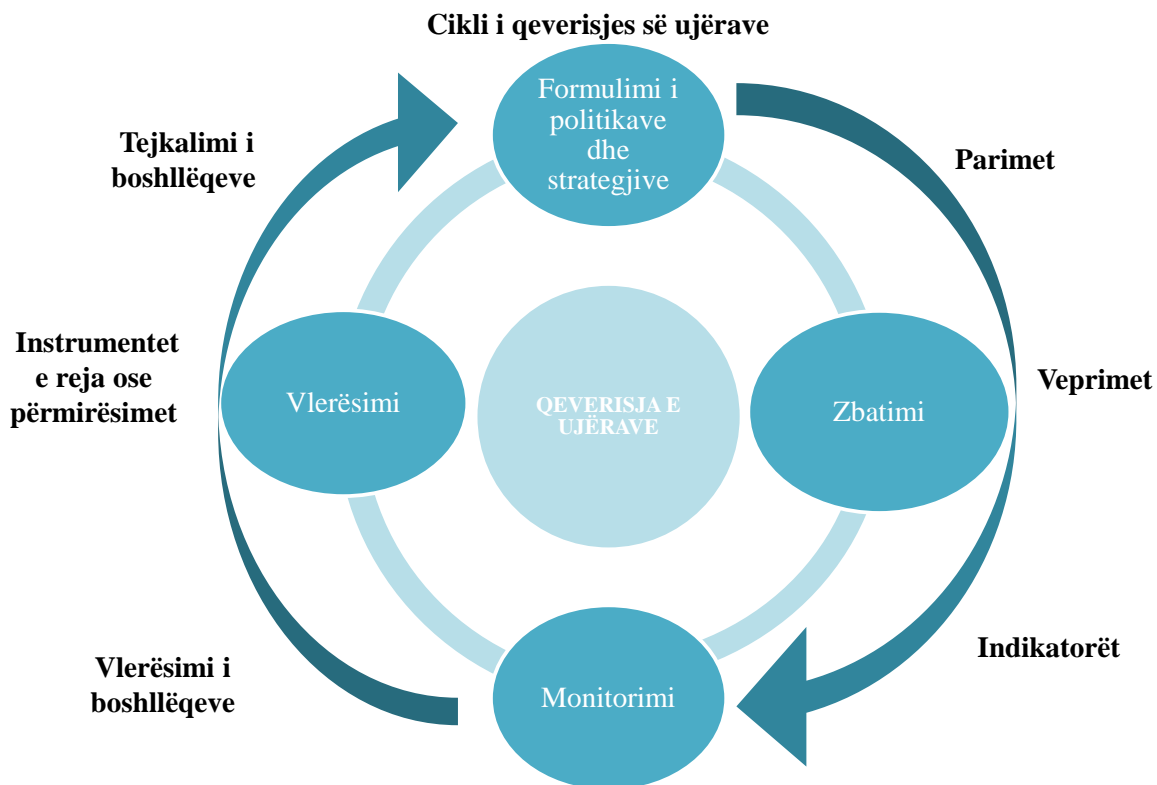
Cikli i qeverisjes së ujërave

Formulimi i politikave dhe strategjive

Tejkalimi i boshllëqeve

Parimet

Instrumentet e reja ose përmirësimet

Vlerësimi

QEVERISJA E UJËRAVE

Zbatimi

Veprimet

Indikatorët

Vlerësimi i boshllëqeve

Monitorimi